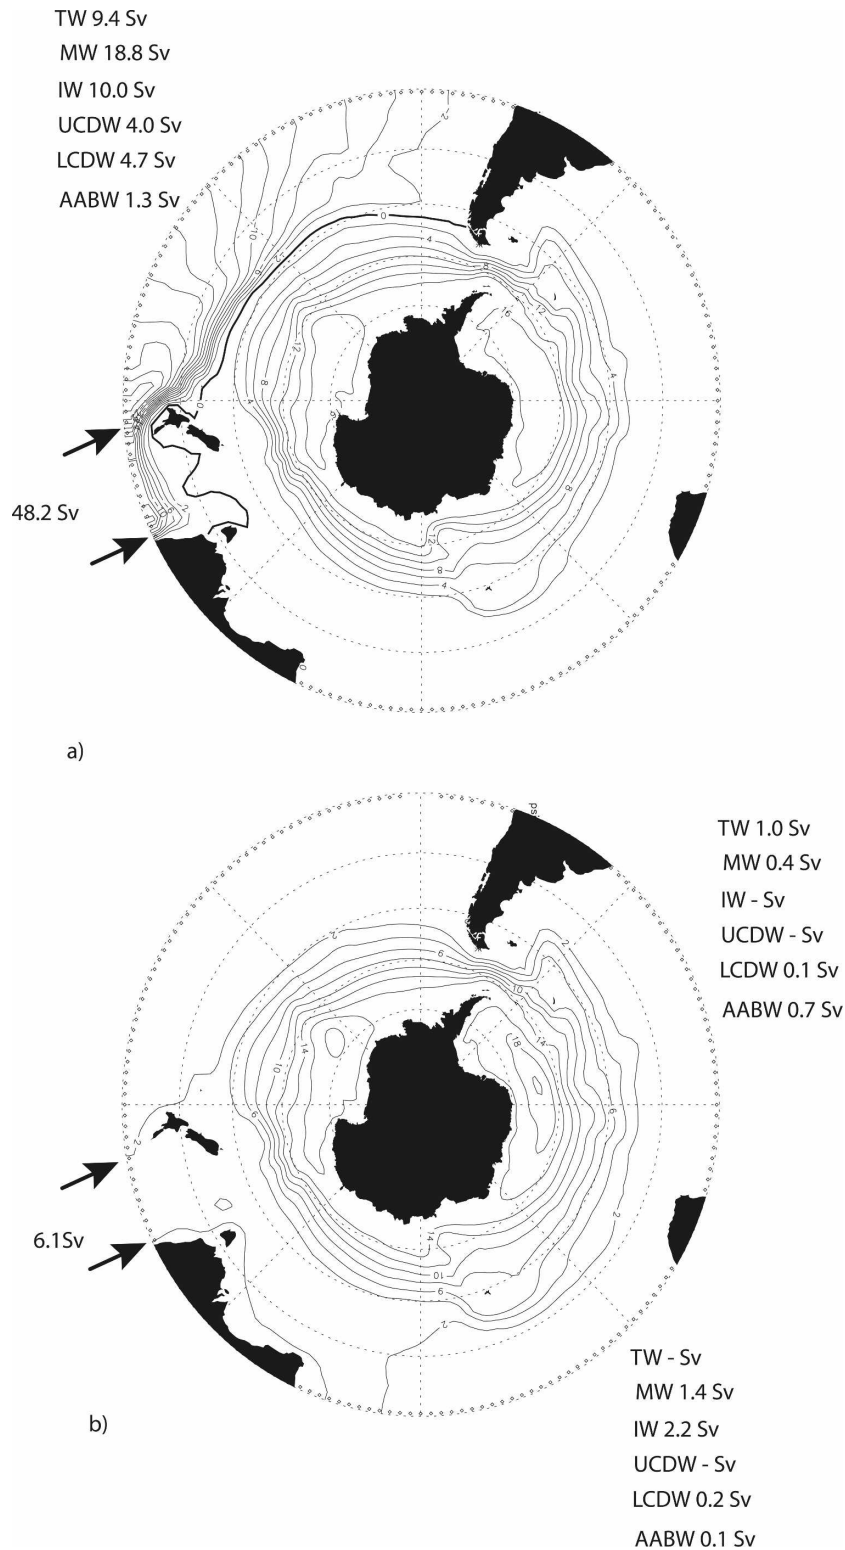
TW 9.4 Sv
MW 18.8 Sv
IW 10.0 Sv
UCDW 4.0 Sv
LCDW 4.7 Sv
AABW 1.3 Sv

48.2 Sv

0
4
8
12
16
-10
-2
2
4
8
12
8
4

a)

TW 1.0 Sv
MW 0.4 Sv
IW - Sv
UCDW - Sv
LCDW 0.1 Sv
AABW 0.7 Sv

6.1Sv

2
6
10
14
18
14
6
2
10
6
2

TW - Sv
MW 1.4 Sv
IW 2.2 Sv
UCDW - Sv
LCDW 0.2 Sv
AABW 0.1 Sv

b)